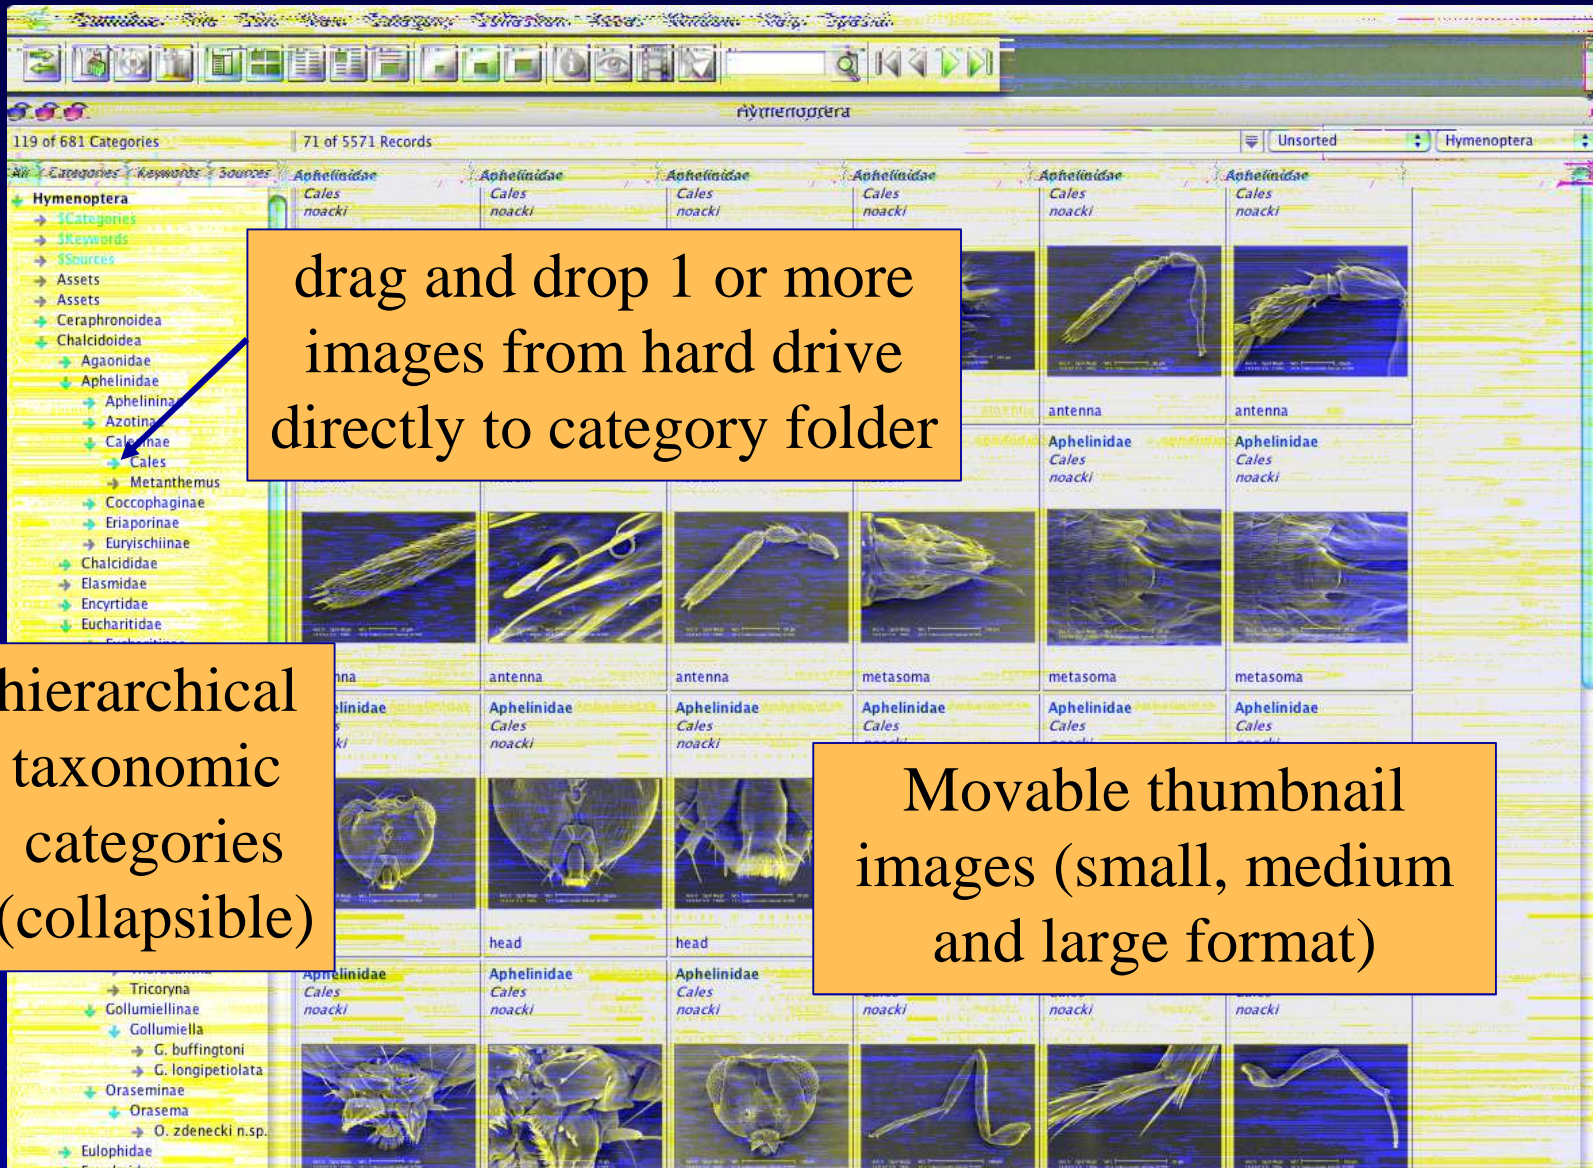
Hymenoptera

119 of 681 Categories

71 of 5571 Records

Unsorted

Hymenoptera

All Categories Keywords Sources

Hymenoptera
$Categories
$Keywords
$Sources
Assets
Assets
Ceraphronoidea
Chalcidoidea
Agaonidae
Aphelinidae
Aphelininae
Azotinae
Calesinae
Cales
Metanthemus
Coccophaginae
Eriaporinae
Euryischiinae
Chalcididae
Elasmidae
Encyrtidae
Eucharitidae

Tricoryna
Gollumiellinae
Gollumiella
G. buffingtoni
G. longipetiolata
Oraseminae
Orasema
O. zdenecki n.sp.
Eulophidae

Aphelinidae Cales noacki
Aphelinidae Cales noacki
Aphelinidae Cales noacki
Aphelinidae Cales noacki
Aphelinidae Cales noacki
Aphelinidae Cales noacki

antenna
antenna

Aphelinidae Cales noacki
Aphelinidae Cales noacki

antenna
antenna
metasoma
metasoma
metasoma

Aphelinidae
Aphelinidae Cales noacki
Aphelinidae Cales noacki
Aphelinidae Cales
Aphelinidae Cales
Aphelinidae Cales

head
head

Aphelinidae Cales noacki
Aphelinidae Cales noacki
Aphelinidae Cales noacki
noacki
noacki
noacki

drag and drop 1 or more images from hard drive directly to category folder

hierarchical taxonomic categories (collapsible)

Movable thumbnail images (small, medium and large format)